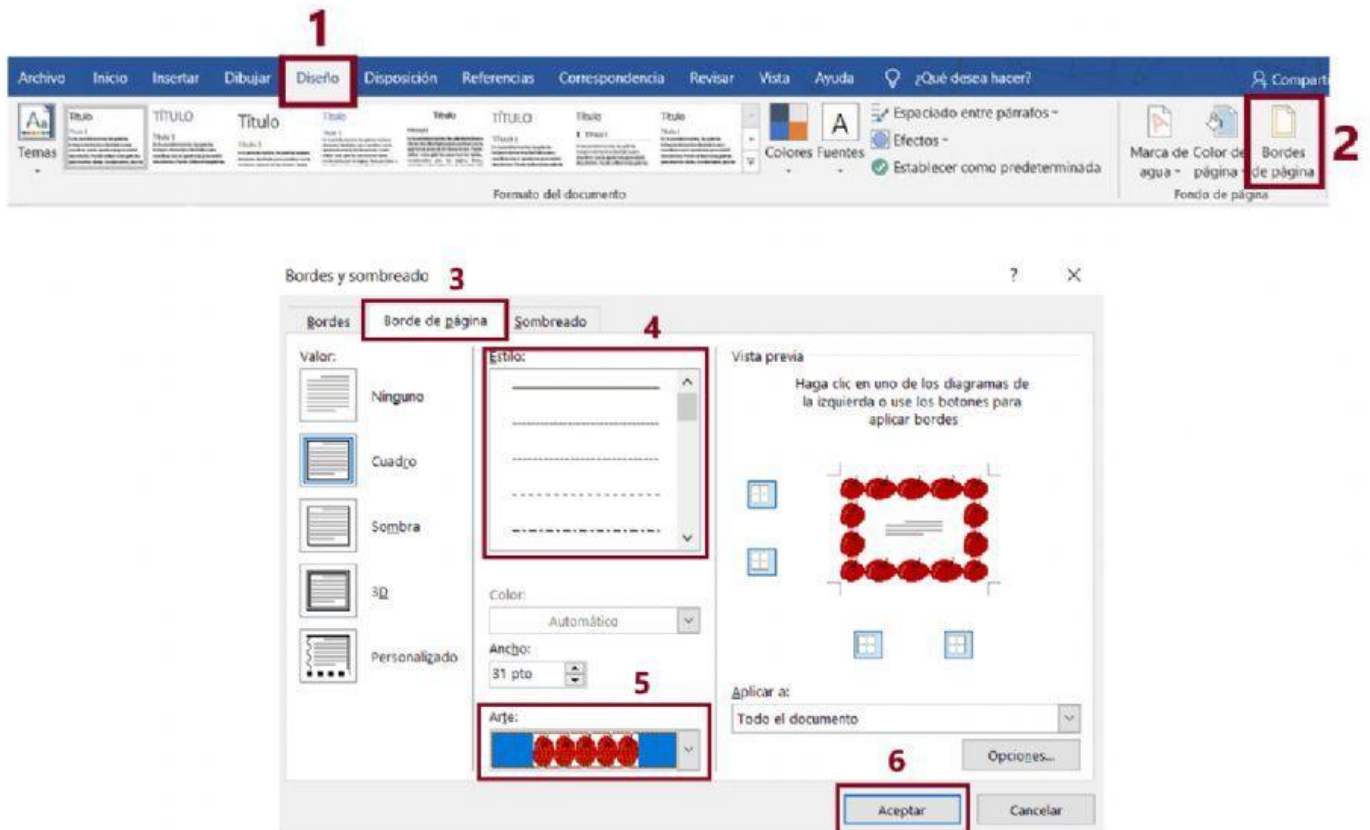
1

Archivo Inicio Insertar Dibujar Diseño Disposición Referencias Correspondencia Revisar Vista Ayuda ¿Qué desea hacer? Compartir

Temas

Título TÍTULO Título Título Título TÍTULO Título Título

Formato del documento

Colores Fuentes

Espaciado entre párrafos

Efectos

Establecer como predeterminada

Marca de agua

Color de página

Bordes de página

Fondo de página

2

Bordes y sombreado 3

? ×

Bordes Borde de página Sombreado 4

Valor:

Ninguno

Cuadro

Sombra

3D

Personalizado

Estilo:

Color:

Automático

Ancho:

31 pto

5

Arte:

Vista previa

Haga clic en uno de los diagramas de la izquierda o use los botones para aplicar bordes

Aplicar a:

Todo el documento

Opciones...

6

Aceptar

Cancelar